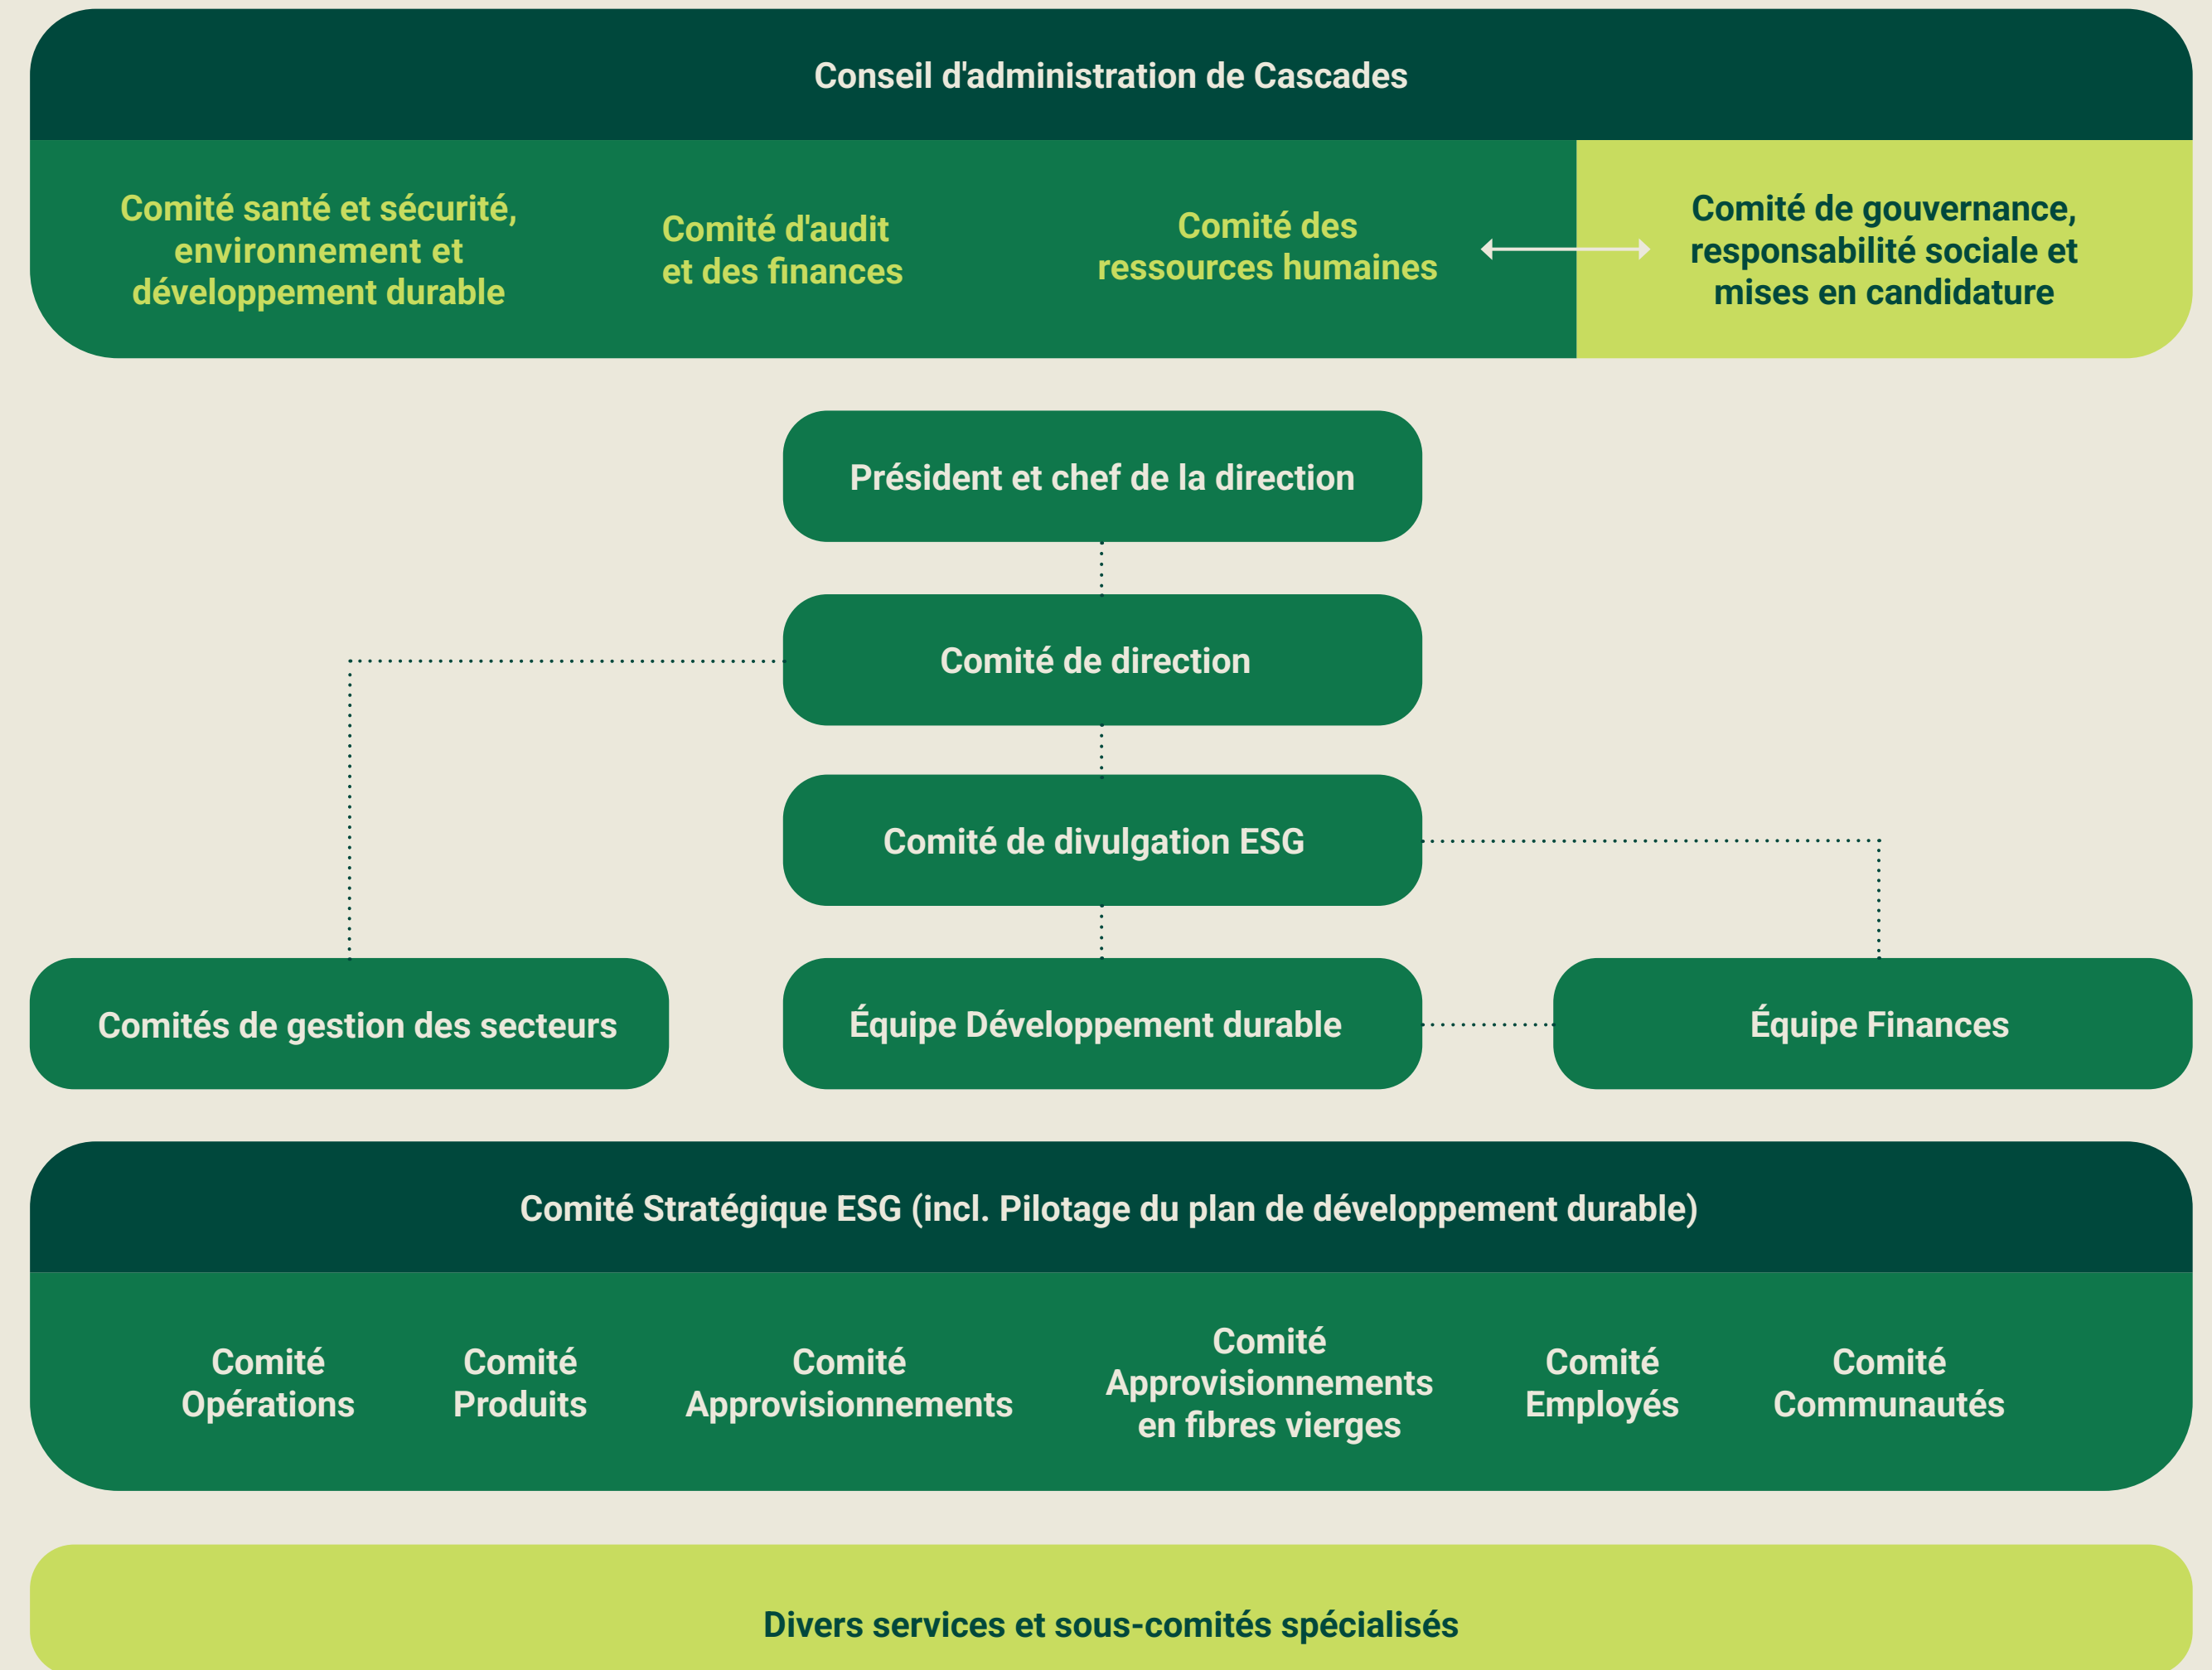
Conseil d'administration de Cascades

Comité santé et sécurité, environnement et développement durable

Comité d'audit et des finances

Comité des ressources humaines

Comité de gouvernance, responsabilité sociale et mises en candidature

Président et chef de la direction

Comité de direction

Comité de divulgation ESG

Comités de gestion des secteurs

Équipe Développement durable

Équipe Finances

Comité Stratégique ESG (incl. Pilotage du plan de développement durable)

Comité Opérations

Comité Produits

Comité Approvisionnements

Comité Approvisionnements en fibres vierges

Comité Employés

Comité Communautés

Divers services et sous-comités spécialisés